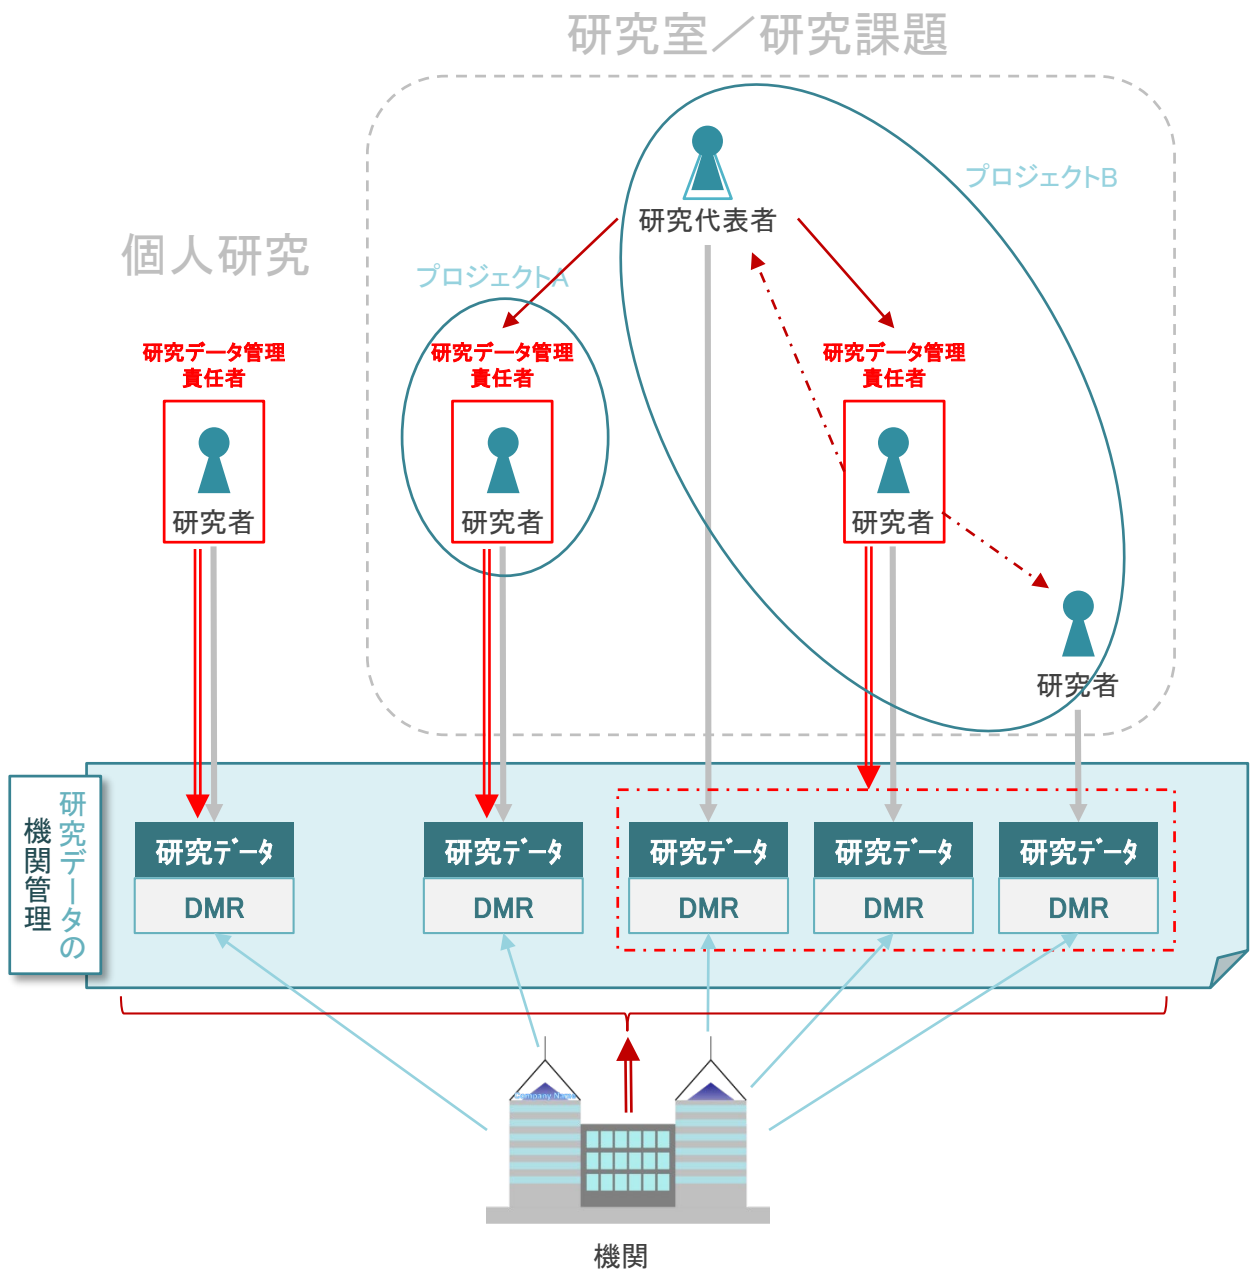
研究室／研究課題

プロジェクトB

研究代表者

個人研究

プロジェクトA

研究データ管理責任者

研究者

研究データ管理責任者

研究者

研究データ管理責任者

研究者

研究者

機関管理

研究データの

研究データ
DMR

研究データ
DMR

研究データ
DMR

研究データ
DMR

研究データ
DMR

Company Name

機関